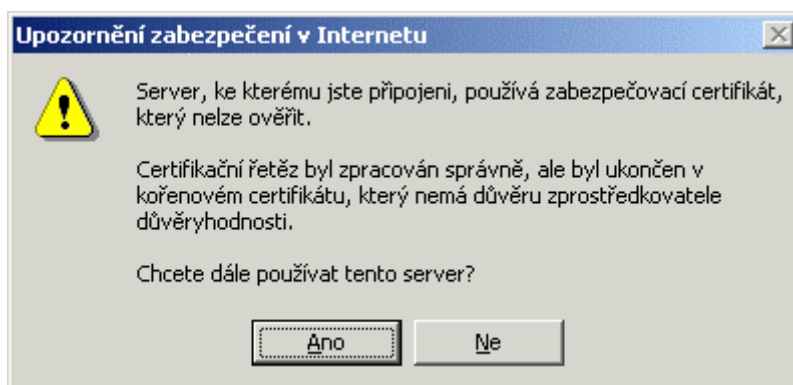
Upozornění zabezpečení v Internetu

Server, ke kterému jste připojeni, používá zabezpečovací certifikát, který nelze ověřit.

Certifikační řetěz byl zpracován správně, ale byl ukončen v kořenovém certifikátu, který nemá důvěru zprostředkovatele důvěryhodnosti.

Chcete dále používat tento server?

Ano

Ne